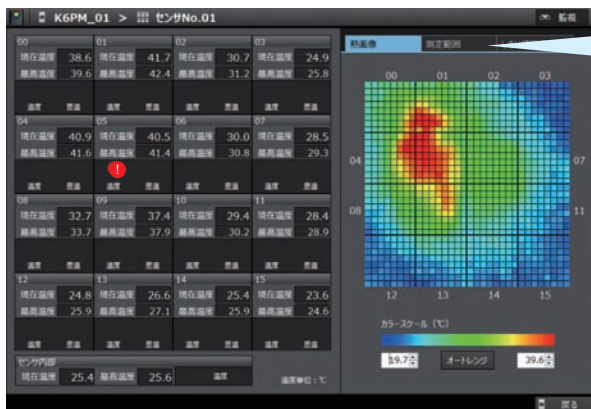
K6PM_01 > センサNo.01

監視

| 00 | | 01 | | 02 | | 03 | |
|---|---|---|---|---|---|---|---|
| 現在温度 | 38.6 | 現在温度 | 41.7 | 現在温度 | 30.7 | 現在温度 | 24.9 |
| 最高温度 | 39.6 | 最高温度 | 42.4 | 最高温度 | 31.2 | 最高温度 | 25.8 |
| 温度 | 差温 | 温度 | 差温 | 温度 | 差温 | 温度 | 差温 |
| 04 | | 05 | | 06 | | 07 | |
| 現在温度 | 40.9 | 現在温度 | 40.5 | 現在温度 | 30.0 | 現在温度 | 28.5 |
| 最高温度 | 41.6 | 最高温度 | 41.4 | 最高温度 | 30.8 | 最高温度 | 29.3 |
| 温度 | 差温 | 温度 | 差温 | 温度 | 差温 | 温度 | 差温 |
| 08 | | 09 | | 10 | | 11 | |
| 現在温度 | 32.7 | 現在温度 | 37.4 | 現在温度 | 29.4 | 現在温度 | 28.4 |
| 最高温度 | 33.7 | 最高温度 | 37.9 | 最高温度 | 30.2 | 最高温度 | 28.9 |
| 温度 | 差温 | 温度 | 差温 | 温度 | 差温 | 温度 | 差温 |
| 12 | | 13 | | 14 | | 15 | |
| 現在温度 | 24.8 | 現在温度 | 26.6 | 現在温度 | 25.4 | 現在温度 | 23.6 |
| 最高温度 | 25.9 | 最高温度 | 27.1 | 最高温度 | 25.9 | 最高温度 | 24.6 |
| 温度 | 差温 | 温度 | 差温 | 温度 | 差温 | 温度 | 差温 |

センサ内部
現在温度 25.4 最高温度 25.6 温度
温度単位：℃

熱画像 測定範囲 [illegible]

00 01 02 03
04 07
08 11
12 13 14 15

カラースケール（℃）
19.7 オートレンジ 39.6

戻る